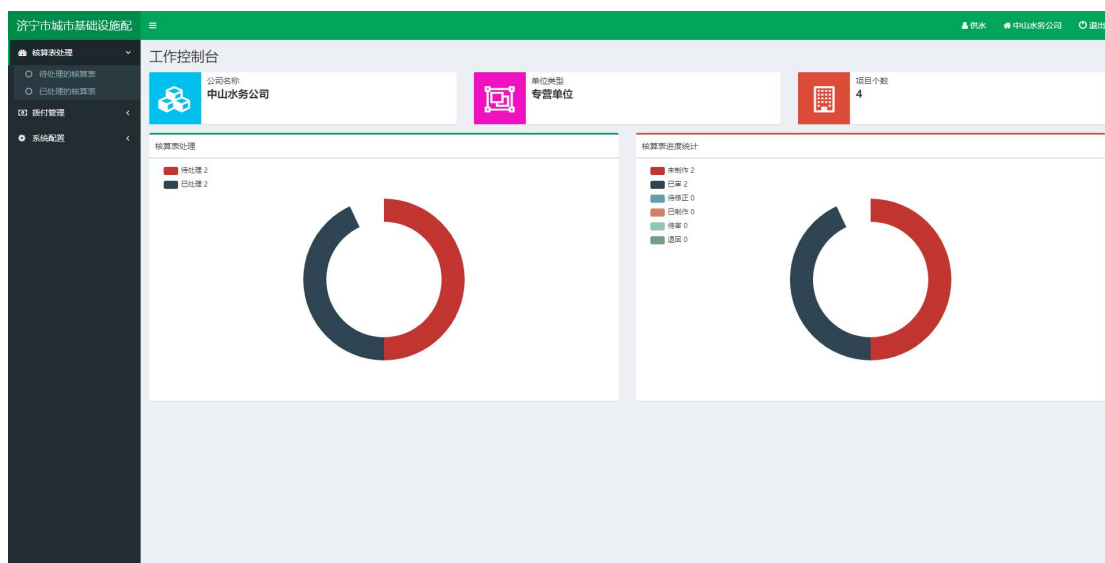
济宁市城市基础设施配

供水 中山水务公司 退出

核算表处理
待处理的核算表
已处理的核算表
拨付管理
系统配置

工作控制台

公司名称
中山水务公司

单位类型
专营单位

项目个数
4

核算表处理
待处理 2
已处理 2

核算表进度统计
未制作 2
已审 2
待修正 0
已制作 0
待审 0
退回 0